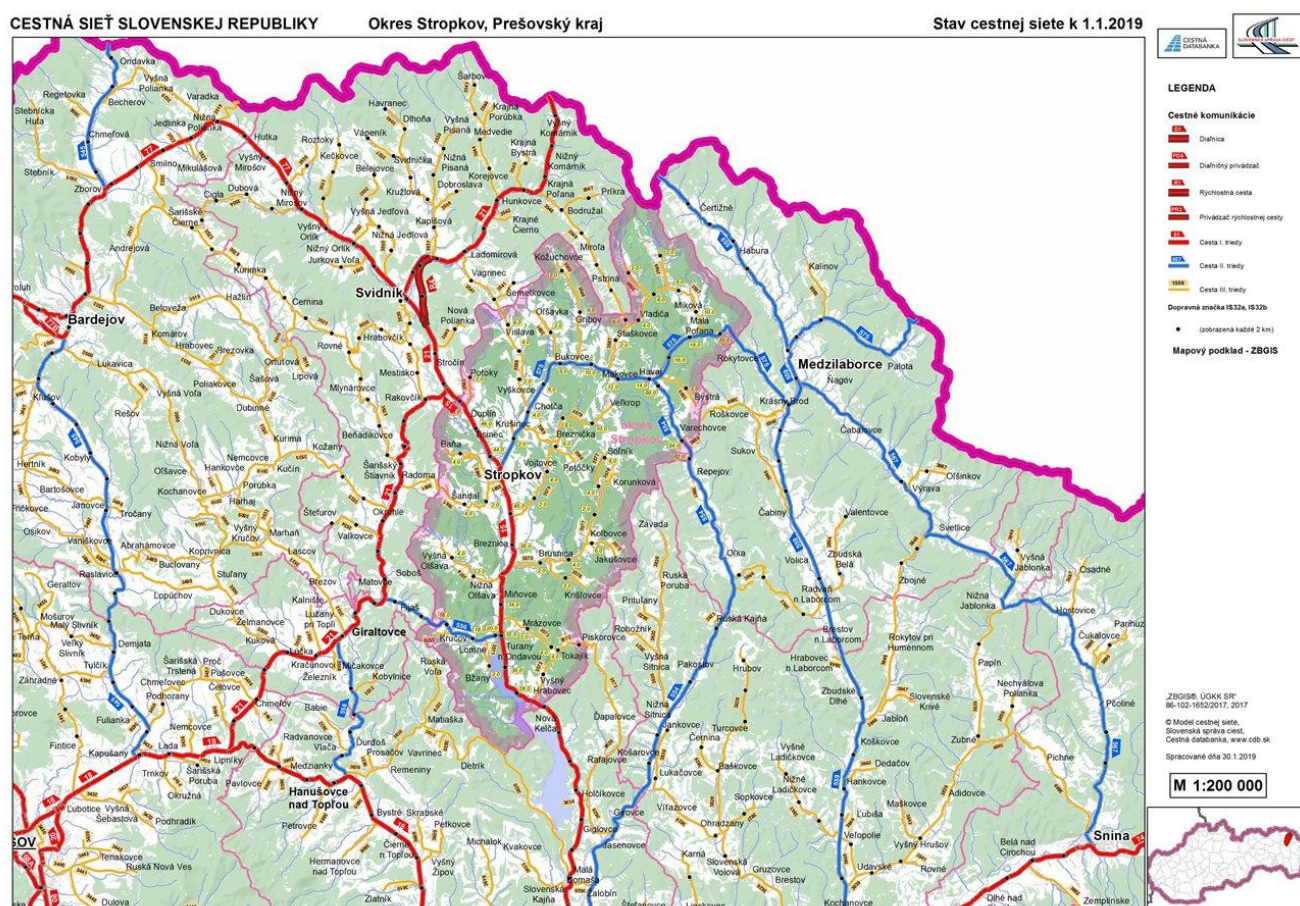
CESTNÁ SIEŤ SLOVENSKEJ REPUBLIKY
Okres Stropkov, Prešovský kraj
Stav cestnej siete k 1.1.2019

CESTNÁ DATABANKA

LEGENDA

Cestné komunikácie

Diaľnica
Diaľničný privádzač
Rýchlostná cesta
Privádzač rýchlostnej cesty
Cesta I. triedy
Cesta II. triedy
Cesta III. triedy

Dopravná značka IS32a, IS32b
(zobrazená každé 2 km)

Mapový podklad - ZBGIS

„ZBGIS®, ÚGKK SR" 86-102-1652/2017, 2017

© Model cestnej siete, Slovenská správa ciest, Cestná databanka, www.cdb.sk

Spracované dňa 30.1.2019

M 1:200 000

Bardejov
Svidník
Stropkov
Okres Stropkov
Medzilaborce
Giraltovce
Hanušovce nad Topľou
Snina